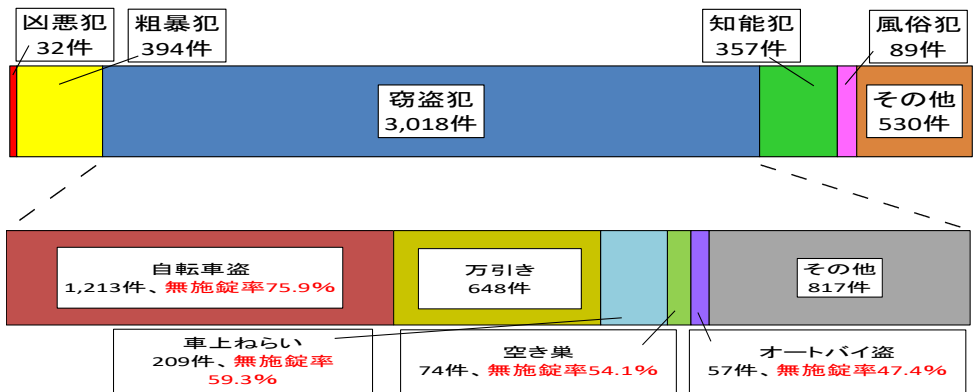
凶悪犯
32件

粗暴犯
394件

窃盗犯
3,018件

知能犯
357件

風俗犯
89件

その他
530件

自転車盗
1,213件、無施錠率75.9%

万引き
648件

その他
817件

車上ねらい
209件、無施錠率
59.3%

空き巣
74件、無施錠率54.1%

オートバイ盗
57件、無施錠率47.4%